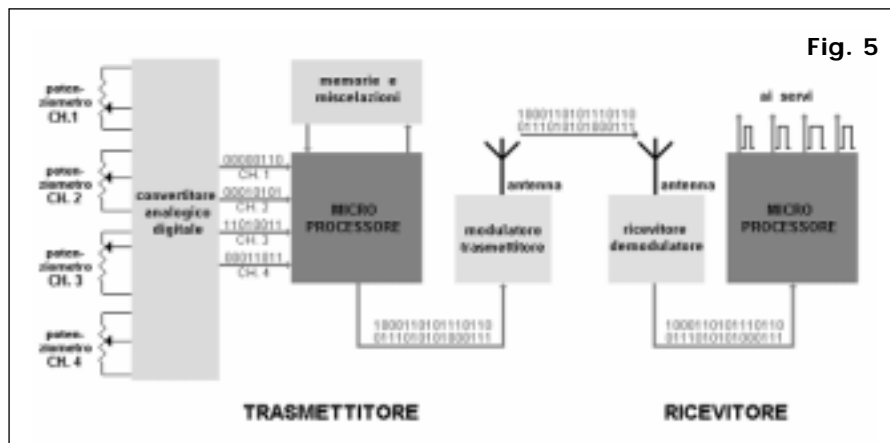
Fig. 5

potenziometro CH. 1

potenziometro CH. 2

potenziometro CH. 3

potenziometro CH. 4

convertitore analogico digitale

00000110 CH. 1

00010101 CH. 2

11010011 CH. 3

00011011 CH. 4

memorie e miscelazioni

MICRO PROCESSORE

1000110101110110
0111010101000111

antenna

modulatore trasmettitore

1000110101110110
0111010101000111

antenna

ricevitore demodulatore

ai servi

MICRO PROCESSORE

1000110101110110
0111010101000111

TRASMETTITORE

RICEVITORE